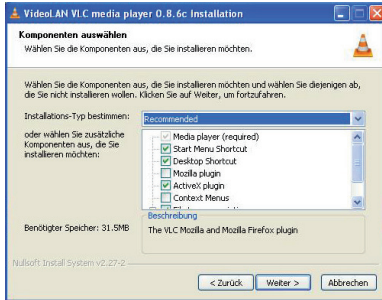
VideoLAN VLC media player 0.8.6c Installation

Komponenten auswählen

Wählen Sie die Komponenten aus, die Sie installieren möchten.

Wählen Sie die Komponenten aus, die Sie installieren möchten und wählen Sie diejenigen ab, die Sie nicht installieren wollen. Klicken Sie auf Weiter, um fortzufahren.

Installations-Typ bestimmen:

Recommended

oder wählen Sie zusätzliche Komponenten aus, die Sie installieren möchten:

Media player (required)
Start Menu Shortcut
Desktop Shortcut
Mozilla plugin
ActiveX plugin
Context Menus
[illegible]

Beschreibung

The VLC Mozilla and Mozilla Firefox plugin

Benötigter Speicher: 31.5MB

Nullsoft Install System v2.27-2

< Zurück    Weiter >    Abbrechen